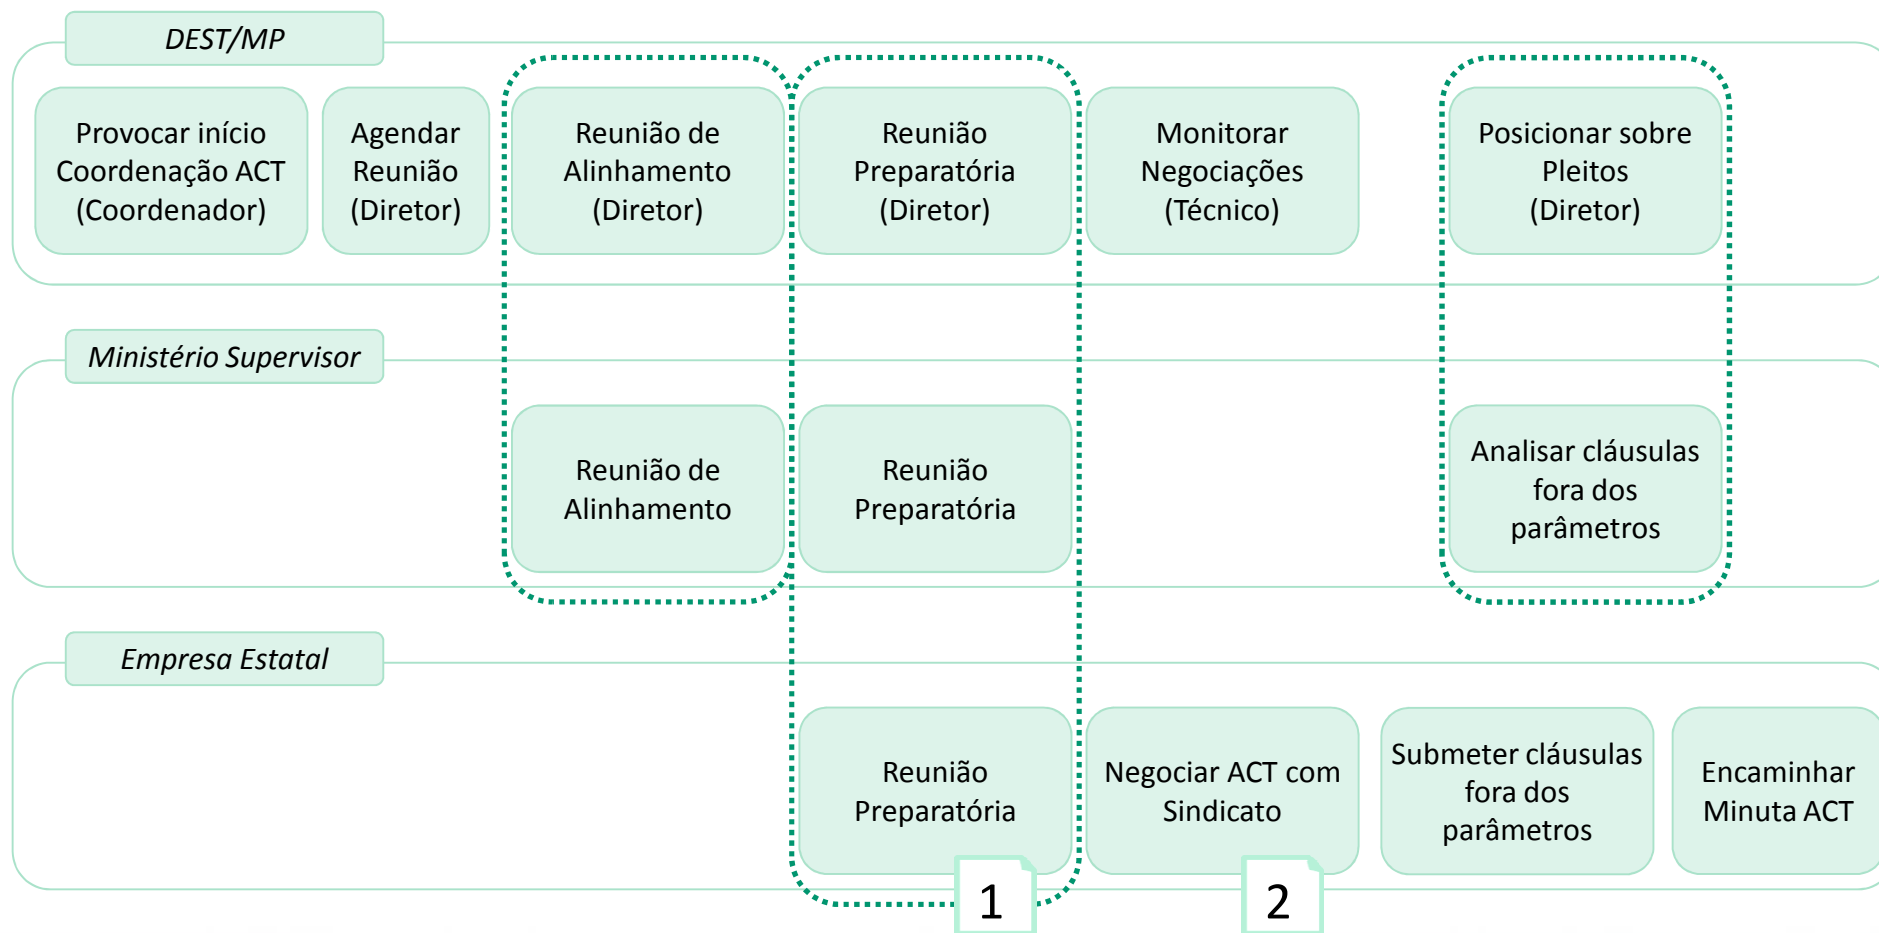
DEST/MP

Provocar início Coordenação ACT (Coordenador)

Agendar Reunião (Diretor)

Reunião de Alinhamento (Diretor)

Reunião Preparatória (Diretor)

Monitorar Negociações (Técnico)

Posicionar sobre Pleitos (Diretor)

Ministério Supervisor

Reunião de Alinhamento

Reunião Preparatória

Analisar cláusulas fora dos parâmetros

Empresa Estatal

Reunião Preparatória

Negociar ACT com Sindicato

Submeter cláusulas fora dos parâmetros

Encaminhar Minuta ACT

1

2